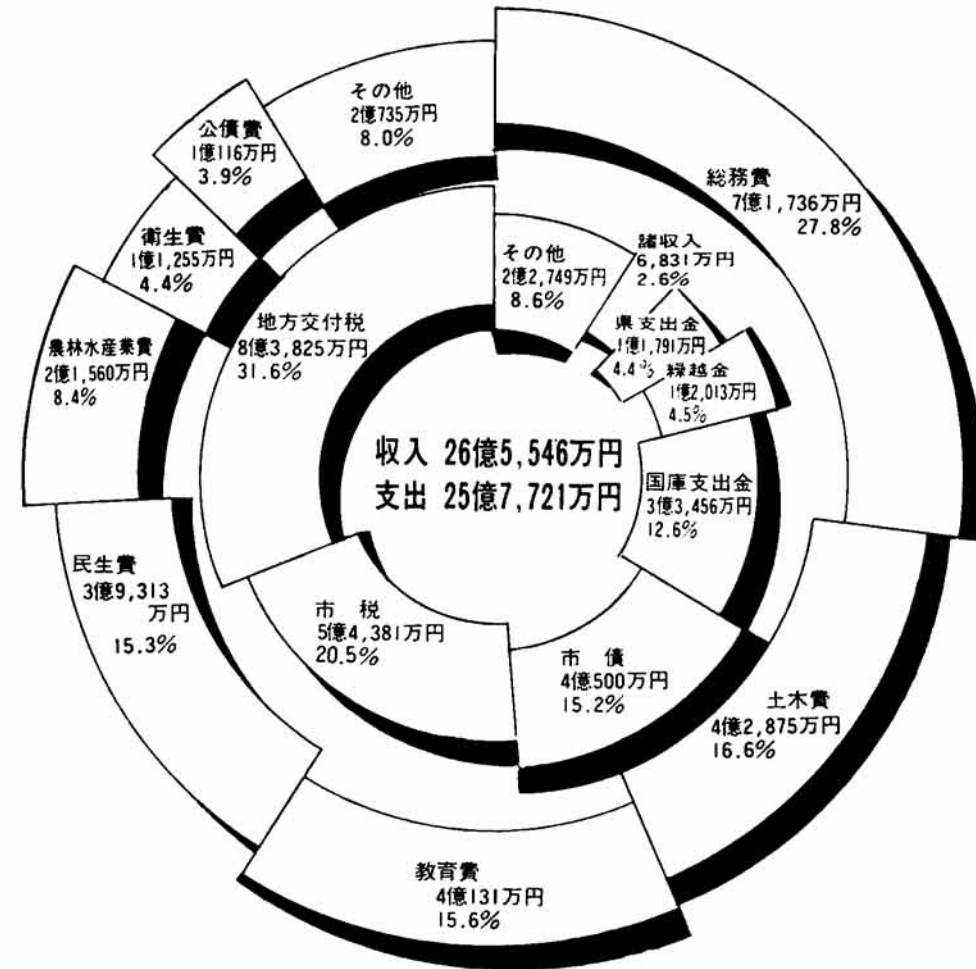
収入 26億5,546万円
支出 25億7,721万円

その他
2億2,749万円
8.6%

諸収入
6,831万円
2.6%

県支出金
1億1,791万円
4.4%

繰越金
1億2,013万円
4.5%

国庫支出金
3億3,456万円
12.6%

市 債
4億500万円
15.2%

市 税
5億4,381万円
20.5%

地方交付税
8億3,825万円
31.6%

総務費
7億1,736万円
27.8%

土木費
4億2,875万円
16.6%

教育費
4億131万円
15.6%

民生費
3億9,313
万円
15.3%

農林水産業費
2億1,560万円
8.4%

衛生費
1億1,255万円
4.4%

公債費
1億116万円
3.9%

その他
2億735万円
8.0%